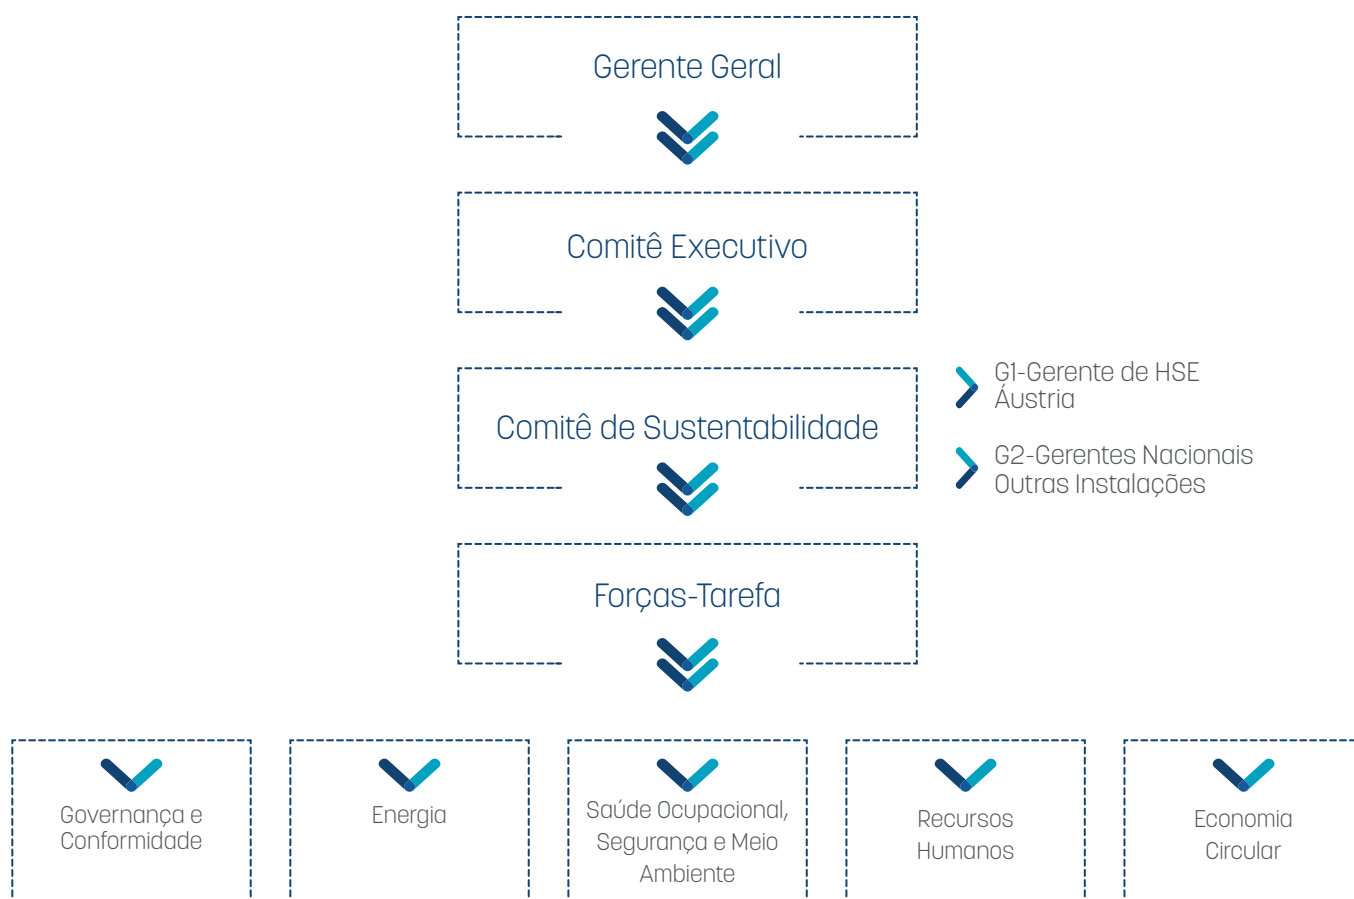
Gerente Geral

Comitê Executivo

Comitê de Sustentabilidade

G1-Gerente de HSE Áustria

G2-Gerentes Nacionais Outras Instalações

Forças-Tarefa

Governança e Conformidade

Energia

Saúde Ocupacional, Segurança e Meio Ambiente

Recursos Humanos

Economia Circular